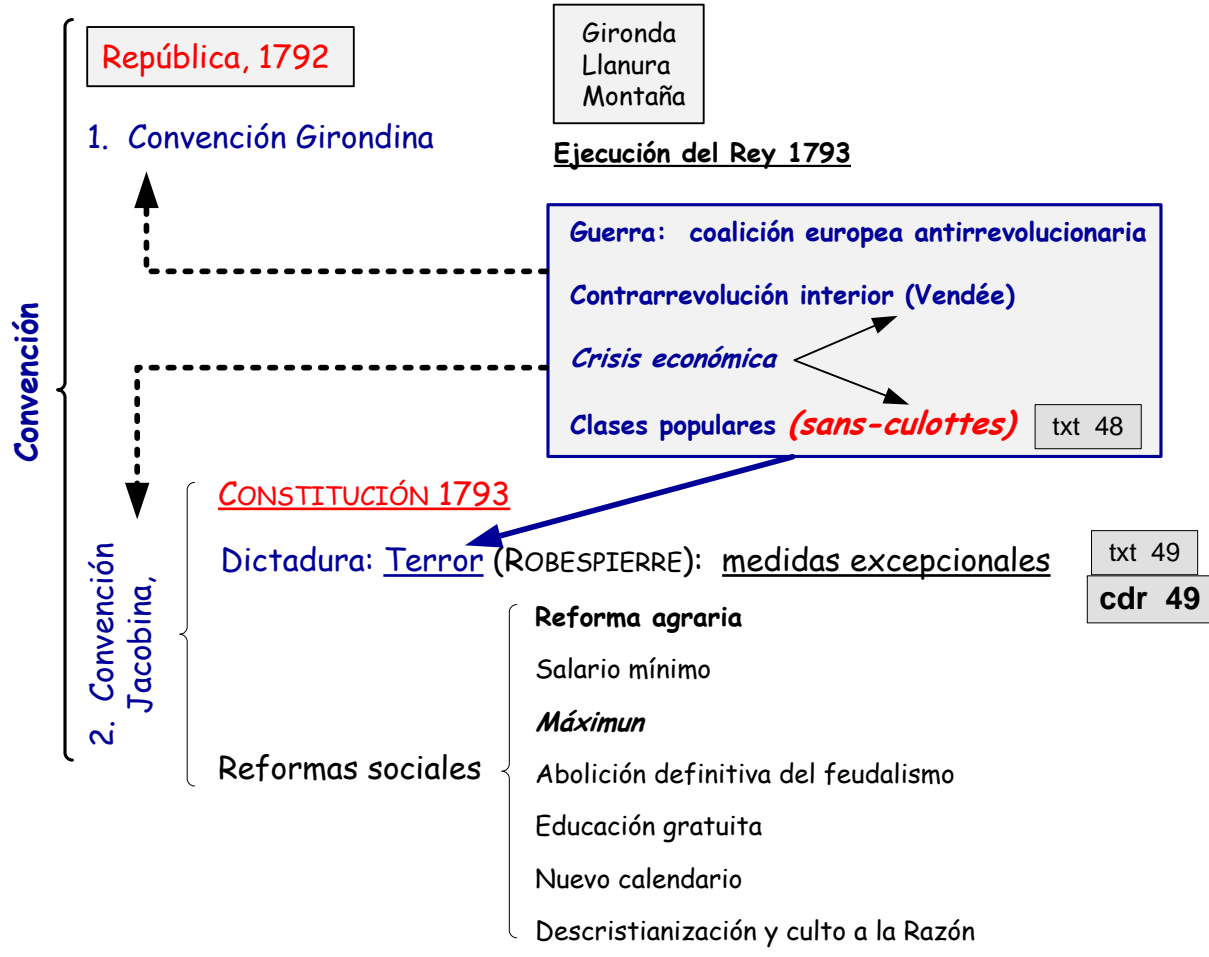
Convención

República, 1792

Gironda
Llanura
Montaña

1. Convención Girondina

Ejecución del Rey 1793

Guerra: coalición europea antirrevolucionaria

Contrarrevolución interior (Vendée)

Crisis económica

Clases populares (sans-culottes) txt 48

2. Convención Jacobina,

CONSTITUCIÓN 1793

Dictadura: Terror (ROBESPIERRE): medidas excepcionales

txt 49
cdr 49

Reformas sociales

Reforma agraria

Salario mínimo

Máximun

Abolición definitiva del feudalismo

Educación gratuita

Nuevo calendario

Descristianización y culto a la Razón